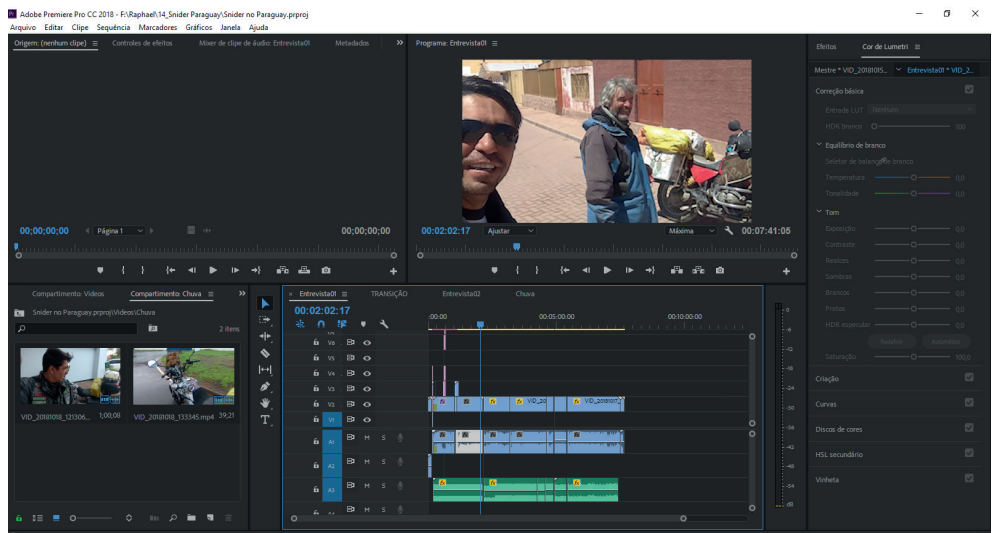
Adobe Premiere Pro CC 2018 - F:\Raphael\14_Snider Paraguay\Snider no Paraguay.prproj

Arquivo Editar Clipe Sequência Marcadores Gráficos Janela Ajuda

Origem: (nenhum clipe) ≡ Controles de efeitos Mixer de clipe de áudio: Entrevista01 Metadados »

00;00;00;00 Página 1 00;00;00;00

Programa: Entrevista01 ≡

00:02:02:17 Ajustar Máxima 00:07:41:05

Efeitos Cor de Lumetri ≡

Mestre * VID_20181015... Entrevista01 * VID_2...

Correção básica

Entrada LUT Nenhum

HDR branco 100

Equilíbrio de branco

Seletor de balanço de branco

Temperatura 0,0

Tonalidade 0,0

Tom

Exposição 0,0

Contraste 0,0

Realces 0,0

Sombras 0,0

Brancos 0,0

Pretos 0,0

HDR especular 0,0

Redefinir Automático

Saturação 100,0

Criação

Curvas

Discos de cores

HSL secundário

Vinheta

Compartimento: Vídeos Compartimento: Chuva ≡ »

Snider no Paraguay.prproj\Vídeos\Chuva

2 itens

VID_20181018_121306... 1;00;08 VID_20181018_133345.mp4 39;21

Entrevista01 ≡ TRANSIÇÃO Entrevista02 Chuva

00:02:02:17

:00:00 00:05:00:00 00:10:00:00

V6 V5 V4 V3 V2 V1 A1 A2 A3

M S

VID_20 VID_20181018

-6 -12 -18 -24 -30 -36 -42 -48 -54 dB